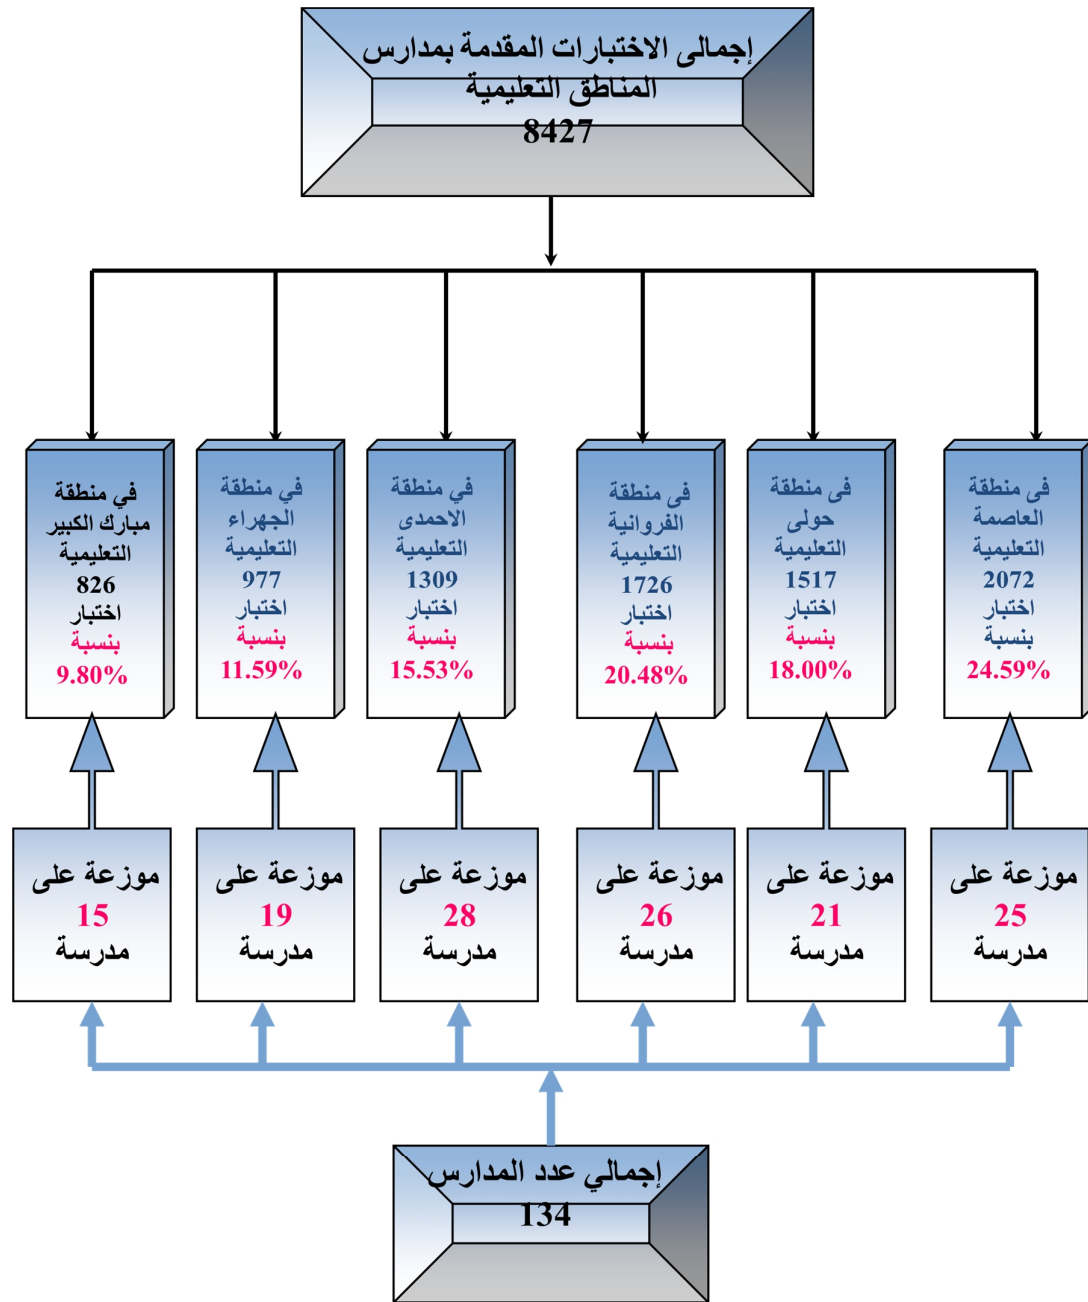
إجمالى الاختبارات المقدمة بمدارس المناطق التعليمية
8427

فى منطقة العاصمة التعليمية
2072
اختبار
بنسبة
24.59%

فى منطقة حولى التعليمية
1517
اختبار
بنسبة
18.00%

فى منطقة الفروانية التعليمية
1726
اختبار
بنسبة
20.48%

في منطقة الاحمدى التعليمية
1309
اختبار
بنسبة
15.53%

في منطقة الجهراء التعليمية
977
اختبار
بنسبة
11.59%

في منطقة مبارك الكبير التعليمية
826
اختبار
بنسبة
9.80%

موزعة على
25
مدرسة

موزعة على
21
مدرسة

موزعة على
26
مدرسة

موزعة على
28
مدرسة

موزعة على
19
مدرسة

موزعة على
15
مدرسة

إجمالي عدد المدارس
134